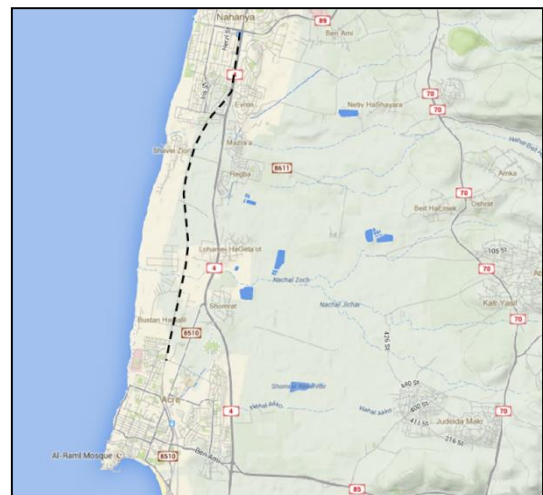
Nahariya
89
Ben Ami
4
Evron
Netiv HaShayara
70
70
Mazra'a
Shavei Zion
8611
Regba
Amka
70
Beit HaEmek
Ohrat
Lohamei HaGeta'ot
105 St
4
Atachal Zoch
70
Nachal Jichar
Kafr Yasif
Shomrat
Bustan HaGalil
8510
70
Shomrat Nahal Yeho
440 St
4
Nahal Akko
411 St
Judeida Makr
Akko
216 St
Al-Ramli Mosque
8510
Ben Ami
85